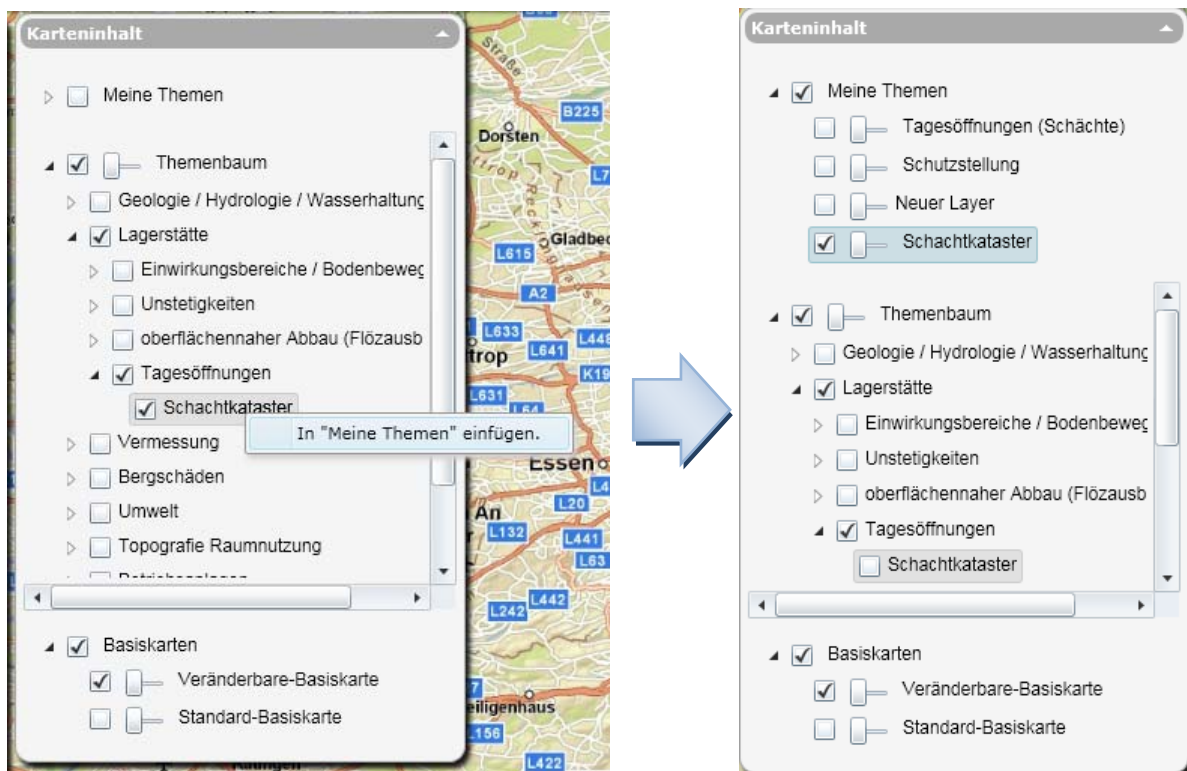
Karteninhalt

Meine Themen

Themenbaum

Geologie / Hydrologie / Wasserhaltung

Lagerstätte

Einwirkungsbereiche / Bodenbeweg

Unstetigkeiten

oberflächennaher Abbau (Flözausb

Tagesöffnungen

Schachtkataster

In "Meine Themen" einfügen.

Vermessung

Bergschäden

Umwelt

Topografie Raumnutzung

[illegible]

Basiskarten

Veränderbare-Basiskarte

Standard-Basiskarte

Straße
B225
Dorsten
L7
Gladbec
L615
A2
L633
L641
L448
trop
K19
L631
L64
Essen
L4
L20
An
L132
L441
L63
L242
L442
7
eiligenhaus
156
L422

Karteninhalt

Meine Themen

Tagesöffnungen (Schächte)

Schutzstellung

Neuer Layer

Schachtkataster

Themenbaum

Geologie / Hydrologie / Wasserhaltung

Lagerstätte

Einwirkungsbereiche / Bodenbeweg

Unstetigkeiten

oberflächennaher Abbau (Flözausb

Tagesöffnungen

Schachtkataster

Basiskarten

Veränderbare-Basiskarte

Standard-Basiskarte